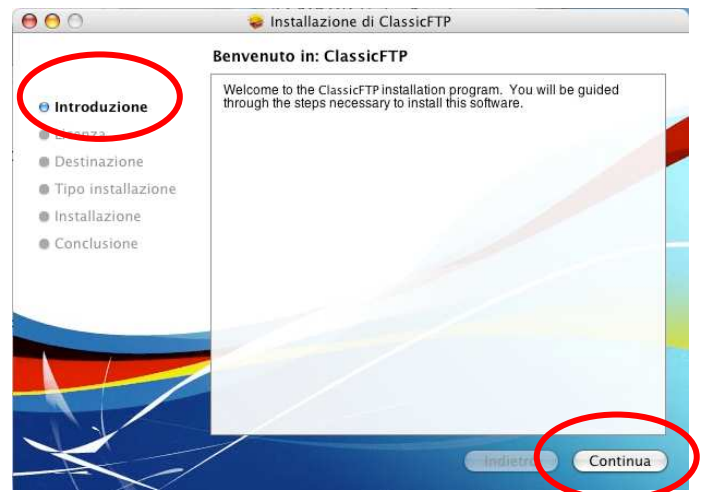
Installazione di ClassicFTP

Benvenuto in: ClassicFTP

Introduzione
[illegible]
Destinazione
Tipo installazione
Installazione
Conclusione

Welcome to the ClassicFTP installation program. You will be guided through the steps necessary to install this software.

Indietro
Continua